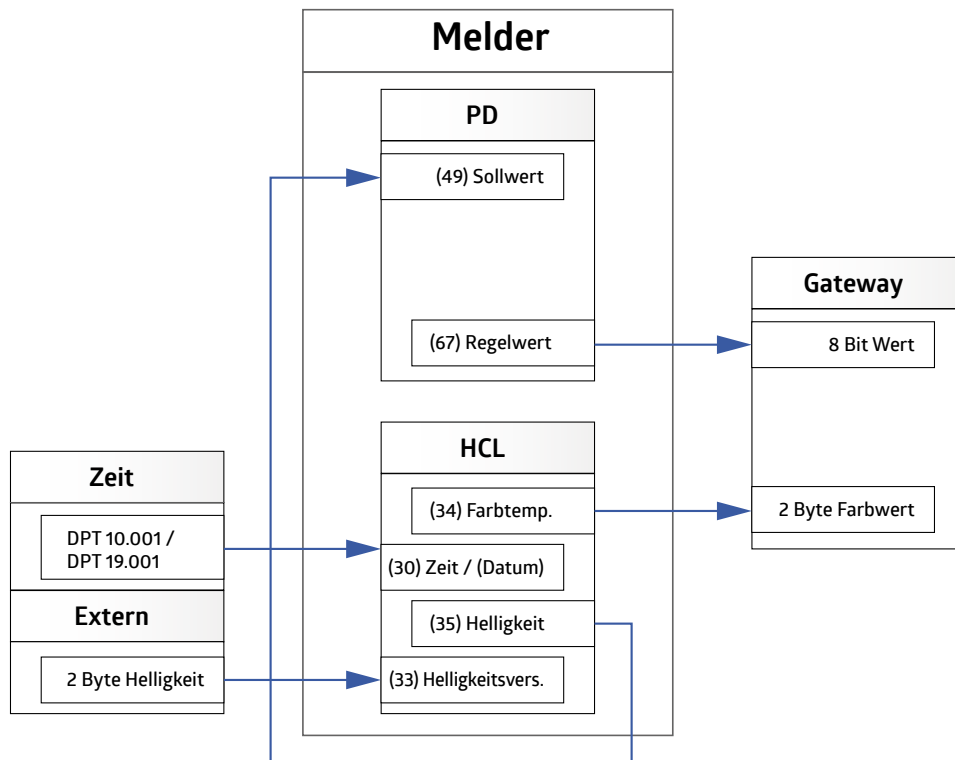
Melder

PD

(49) Sollwert

(67) Regelwert

Gateway

8 Bit Wert

2 Byte Farbwert

HCL

(34) Farbtemp.

(30) Zeit / (Datum)

(35) Helligkeit

(33) Helligkeitsvers.

Zeit

DPT 10.001 /
DPT 19.001

Extern

2 Byte Helligkeit